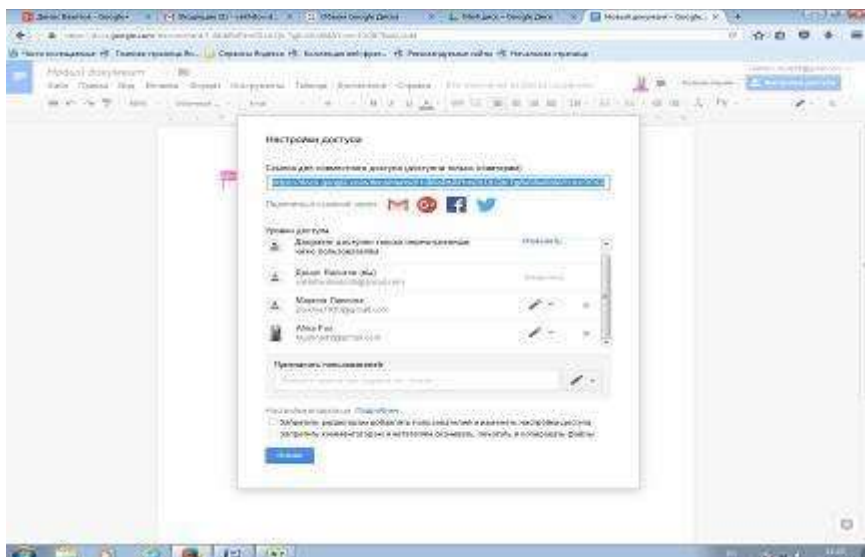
Новый документ

Настройки доступа

Ссылка для совместного доступа (доступна только соавторам)

Поделиться ссылкой через:

Уровни доступа

Доступ разрешен только перечисленным ниже пользователям

Марина Панова

Alisa Fox

Пригласить пользователей:

Настройки владельца Подробнее...

Запретить редакторам добавлять пользователей и изменять настройки доступа

Готово